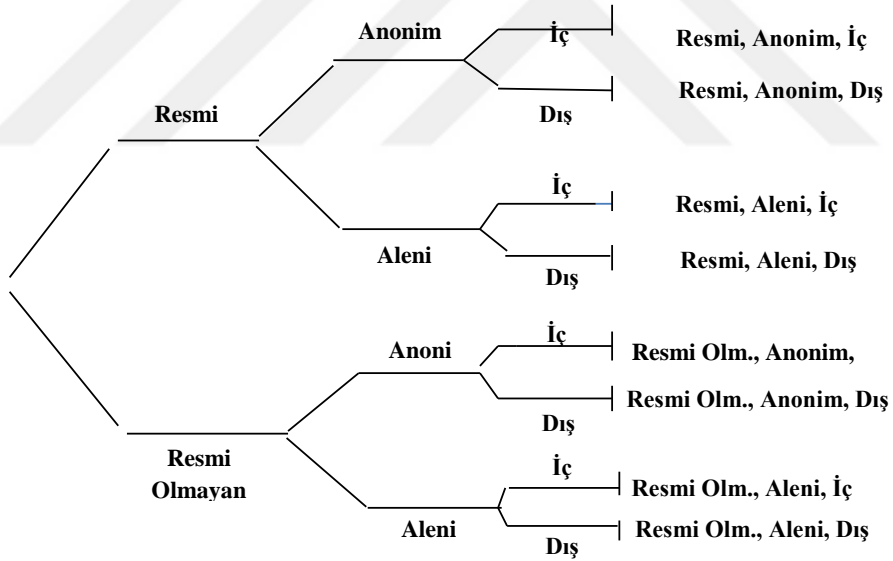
Resmi

Anonim

İç

Resmi, Anonim, İç

Dış

Resmi, Anonim, Dış

Aleni

İç

Resmi, Aleni, İç

Dış

Resmi, Aleni, Dış

Resmi Olmayan

Anoni

İç

Resmi Olm., Anonim,

Dış

Resmi Olm., Anonim, Dış

Aleni

İç

Resmi Olm., Aleni, İç

Dış

Resmi Olm., Aleni, Dış